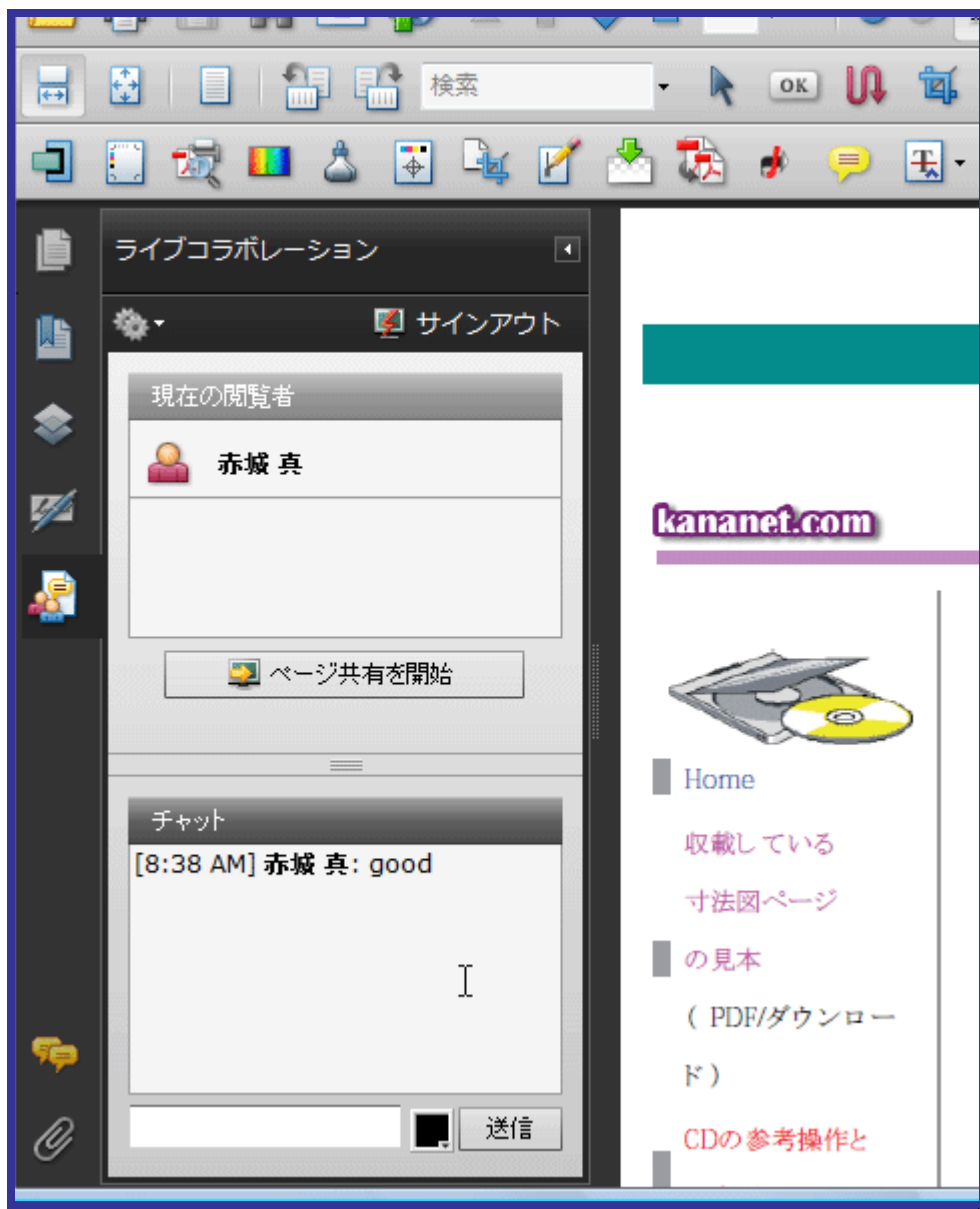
検索

OK

ライブコラボレーション

サインアウト

現在の閲覧者

赤城 真

ページ共有を開始

チャット

[8:38 AM] 赤城 真: good

送信

kananet.com

Home

収載している

寸法図ページ

の見本

（ PDF/ダウンロード）

CDの参考操作と